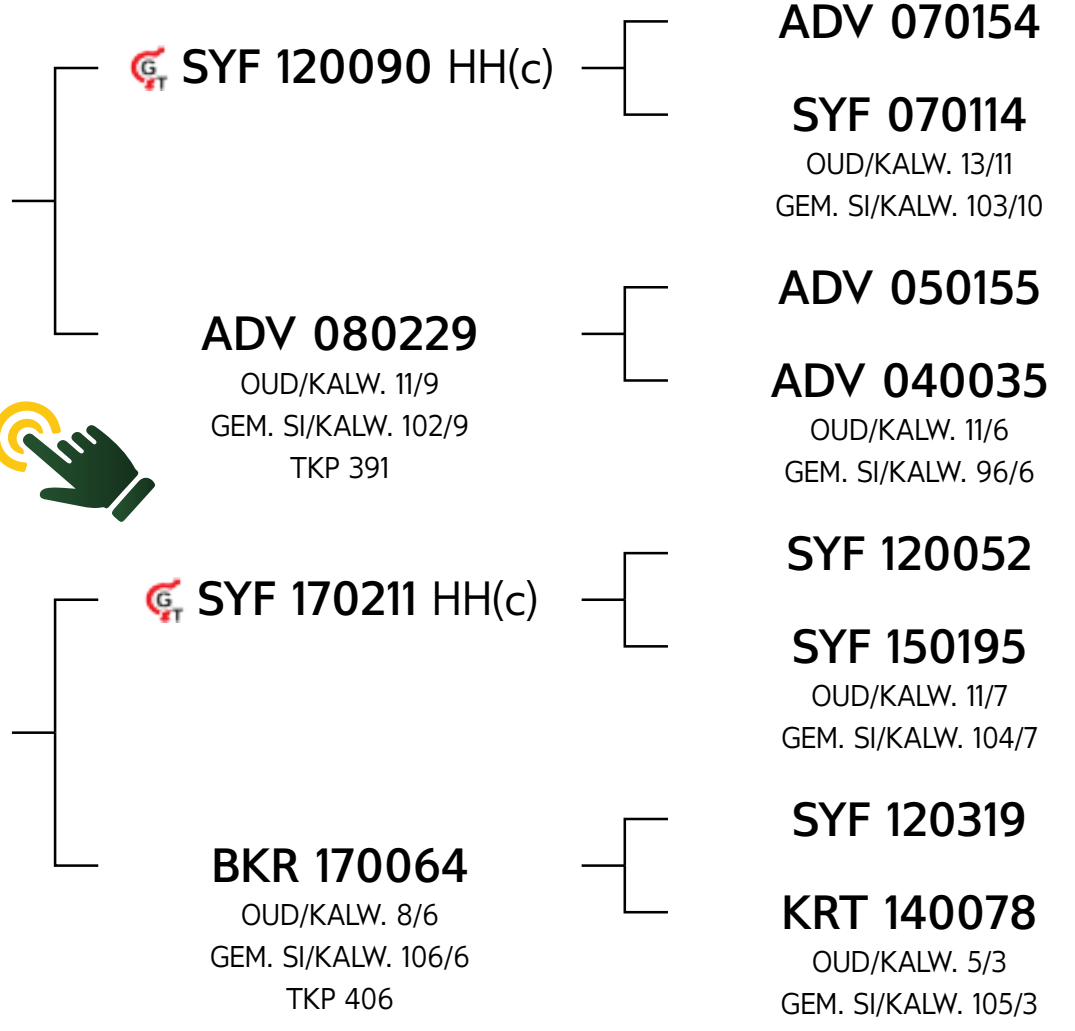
GT SYF 120090 HH(c)

ADV 070154

SYF 070114
OUD/KALW. 13/11
GEM. SI/KALW. 103/10

ADV 080229
OUD/KALW. 11/9
GEM. SI/KALW. 102/9
TKP 391

ADV 050155

ADV 040035
OUD/KALW. 11/6
GEM. SI/KALW. 96/6

GT SYF 170211 HH(c)

SYF 120052

SYF 150195
OUD/KALW. 11/7
GEM. SI/KALW. 104/7

BKR 170064
OUD/KALW. 8/6
GEM. SI/KALW. 106/6
TKP 406

SYF 120319

KRT 140078
OUD/KALW. 5/3
GEM. SI/KALW. 105/3